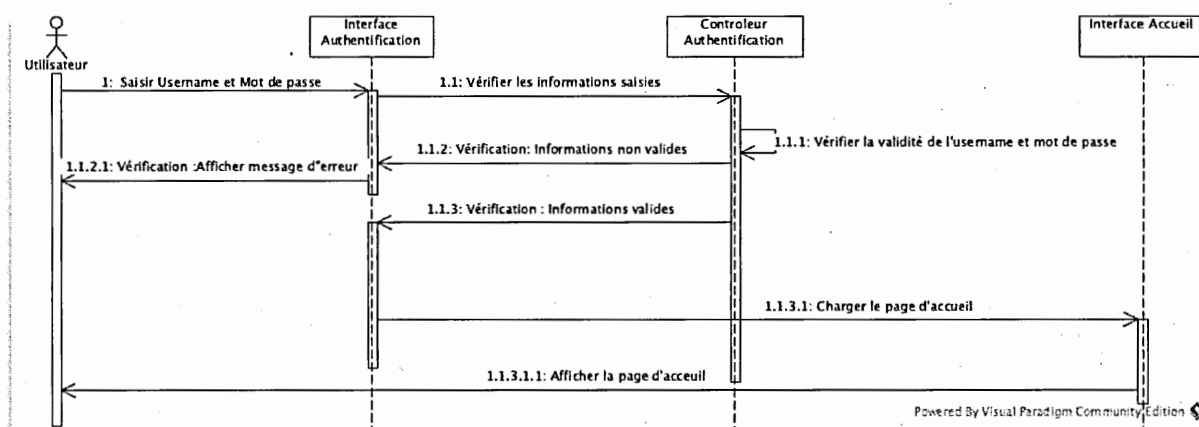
Utilisateur

Interface Authentification

Controleur Authentification

Interface Accueil

1: Saisir Username et Mot de passe

1.1: Vérifier les informations saisies

1.1.1: Vérifier la validité de l'username et mot de passe

1.1.2: Vérification: Informations non valides

1.1.2.1: Vérification :Afficher message d"erreur

1.1.3: Vérification : Informations valides

1.1.3.1: Charger le page d'accueil

1.1.3.1.1: Afficher la page d'acceuil

Powered By Visual Paradigm Community Edition